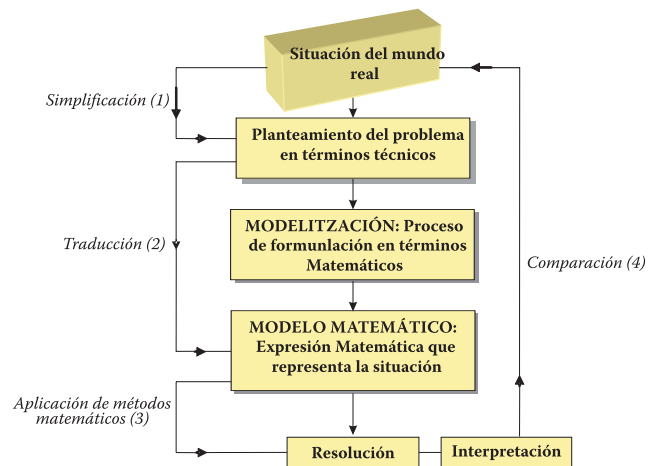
Situación del mundo real

Simplificación (1)

Planteamiento del problema en términos técnicos

Traducción (2)

MODELITZACIÓN: Proceso de formunlación en términos Matemáticos

Comparación (4)

MODELO MATEMÁTICO: Expresión Matemática que representa la situación

Aplicación de métodos matemáticos (3)

Resolución

Interpretación